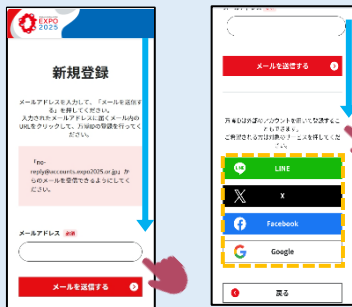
EXPO 2025

新規登録

メールアドレスを入力して、「メールを送信する」を押してください。
入力されたメールアドレスに届くメール内のURLをクリックして、方様の登録を行ってください。

「no-reply@accounts.expo2025.or.jp」からのメールを受信できるようにしてください。

メールアドレス 必須

メールを送信する

メールを送信する

方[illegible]のSNSのアカウントを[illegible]してください。
ご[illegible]

LINE

X

Facebook

Google

戻る